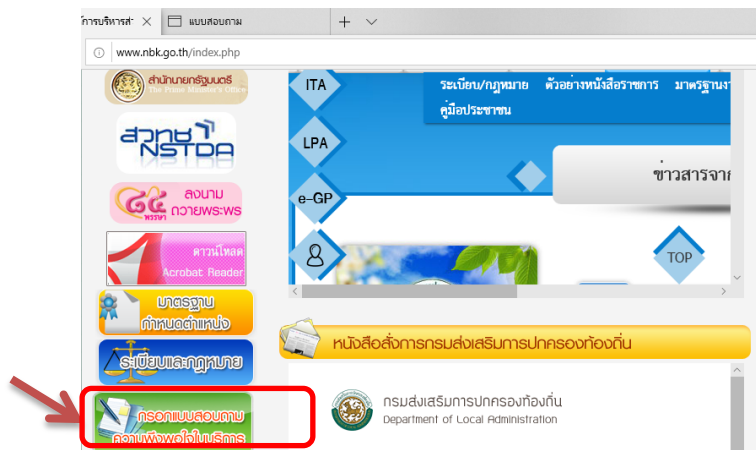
การบริหารส่ ×
แบบสอบถาม
+
www.nbk.go.th/index.php
สำนักนายกรัฐมนตรี
The Prime Minister's Office
สวทช NSTDA
๘๕ พรรษา ลงนามถวายพระพร
ดาวน์โหลด Acrobat Reader
มาตรฐานกำหนดตำแหน่ง
ระเบียบและกฎหมาย
กรอกแบบสอบถามความพึงพอใจในบริการ
ITA
LPA
e-GP
ระเบียบ/กฎหมาย
ตัวอย่างหนังสือราชการ
มาตรฐานฯ
คู่มือประชาชน
ข่าวสารจาก
TOP
หนังสือสั่งการกรมส่งเสริมการปกครองท้องถิ่น
กรมส่งเสริมการปกครองท้องถิ่น
Department of Local Administration